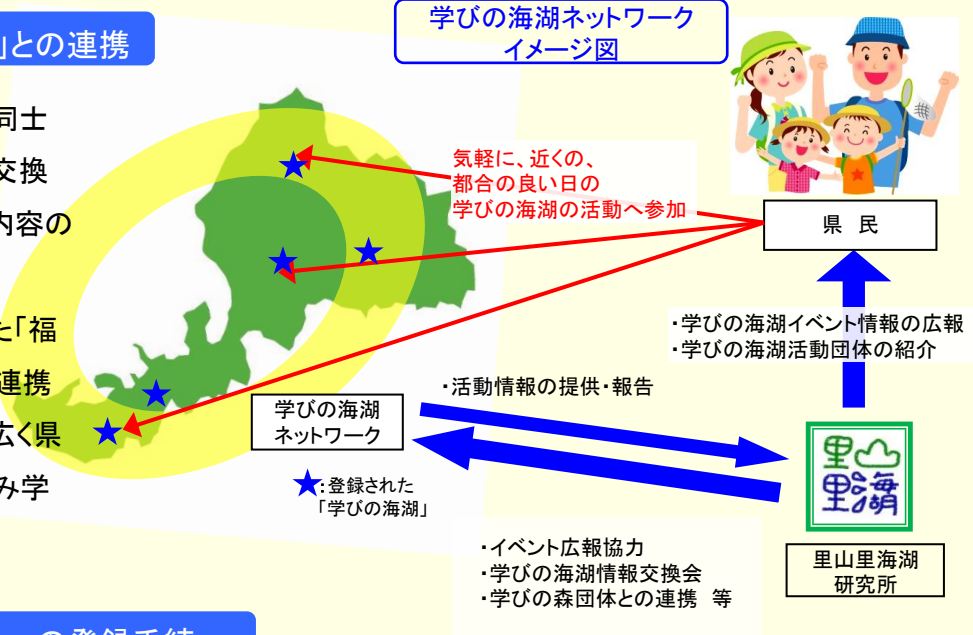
」との連携

同士
交換
内容の

と「福
連携
広く県
み学

学びの海湖ネットワーク
イメージ図

気軽に、近くの、
都合の良い日の
学びの海湖の活動へ参加

県 民

・学びの海湖イベント情報の広報
・学びの海湖活動団体の紹介

・活動情報の提供・報告

学びの海湖
ネットワーク

★:登録された
「学びの海湖」

里山
里海湖

里山里海湖
研究所

・イベント広報協力
・学びの海湖情報交換会
・学びの森団体との連携 等

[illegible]の登録手続